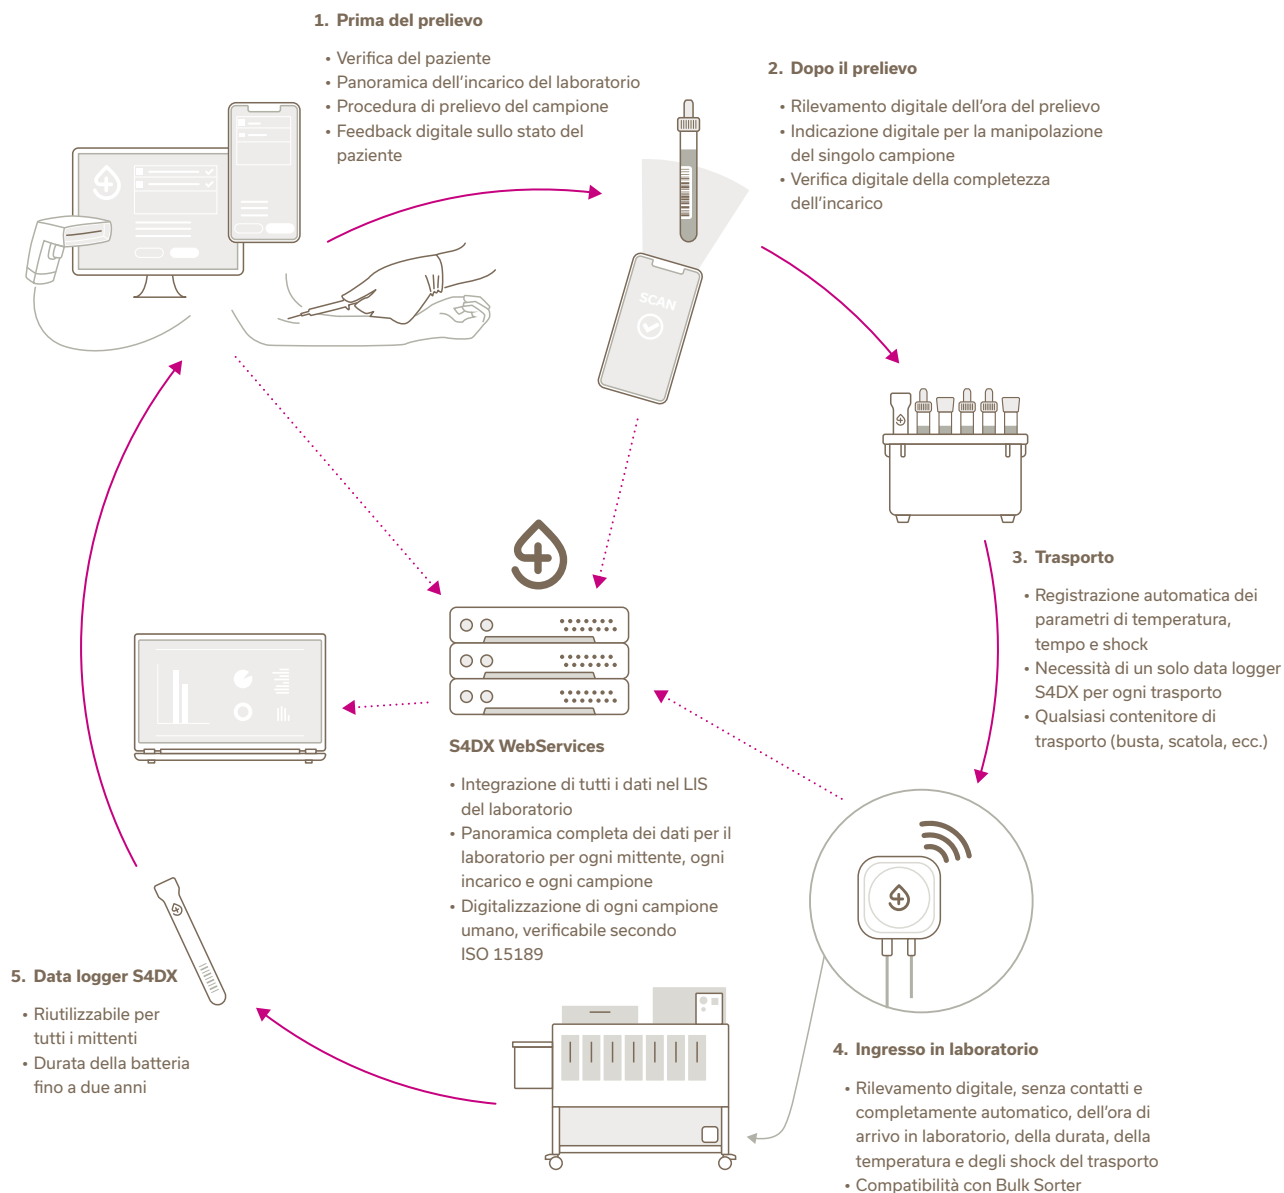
1. Prima del prelievo

• Verifica del paziente
• Panoramica dell'incarico del laboratorio
• Procedura di prelievo del campione
• Feedback digitale sullo stato del paziente

2. Dopo il prelievo

• Rilevamento digitale dell'ora del prelievo
• Indicazione digitale per la manipolazione del singolo campione
• Verifica digitale della completezza dell'incarico

SCAN

3. Trasporto

• Registrazione automatica dei parametri di temperatura, tempo e shock
• Necessità di un solo data logger S4DX per ogni trasporto
• Qualsiasi contenitore di trasporto (busta, scatola, ecc.)

S4DX WebServices

• Integrazione di tutti i dati nel LIS del laboratorio
• Panoramica completa dei dati per il laboratorio per ogni mittente, ogni incarico e ogni campione
• Digitalizzazione di ogni campione umano, verificabile secondo ISO 15189

4. Ingresso in laboratorio

• Rilevamento digitale, senza contatti e completamente automatico, dell'ora di arrivo in laboratorio, della durata, della temperatura e degli shock del trasporto
• Compatibilità con Bulk Sorter

5. Data logger S4DX

• Riutilizzabile per tutti i mittenti
• Durata della batteria fino a due anni